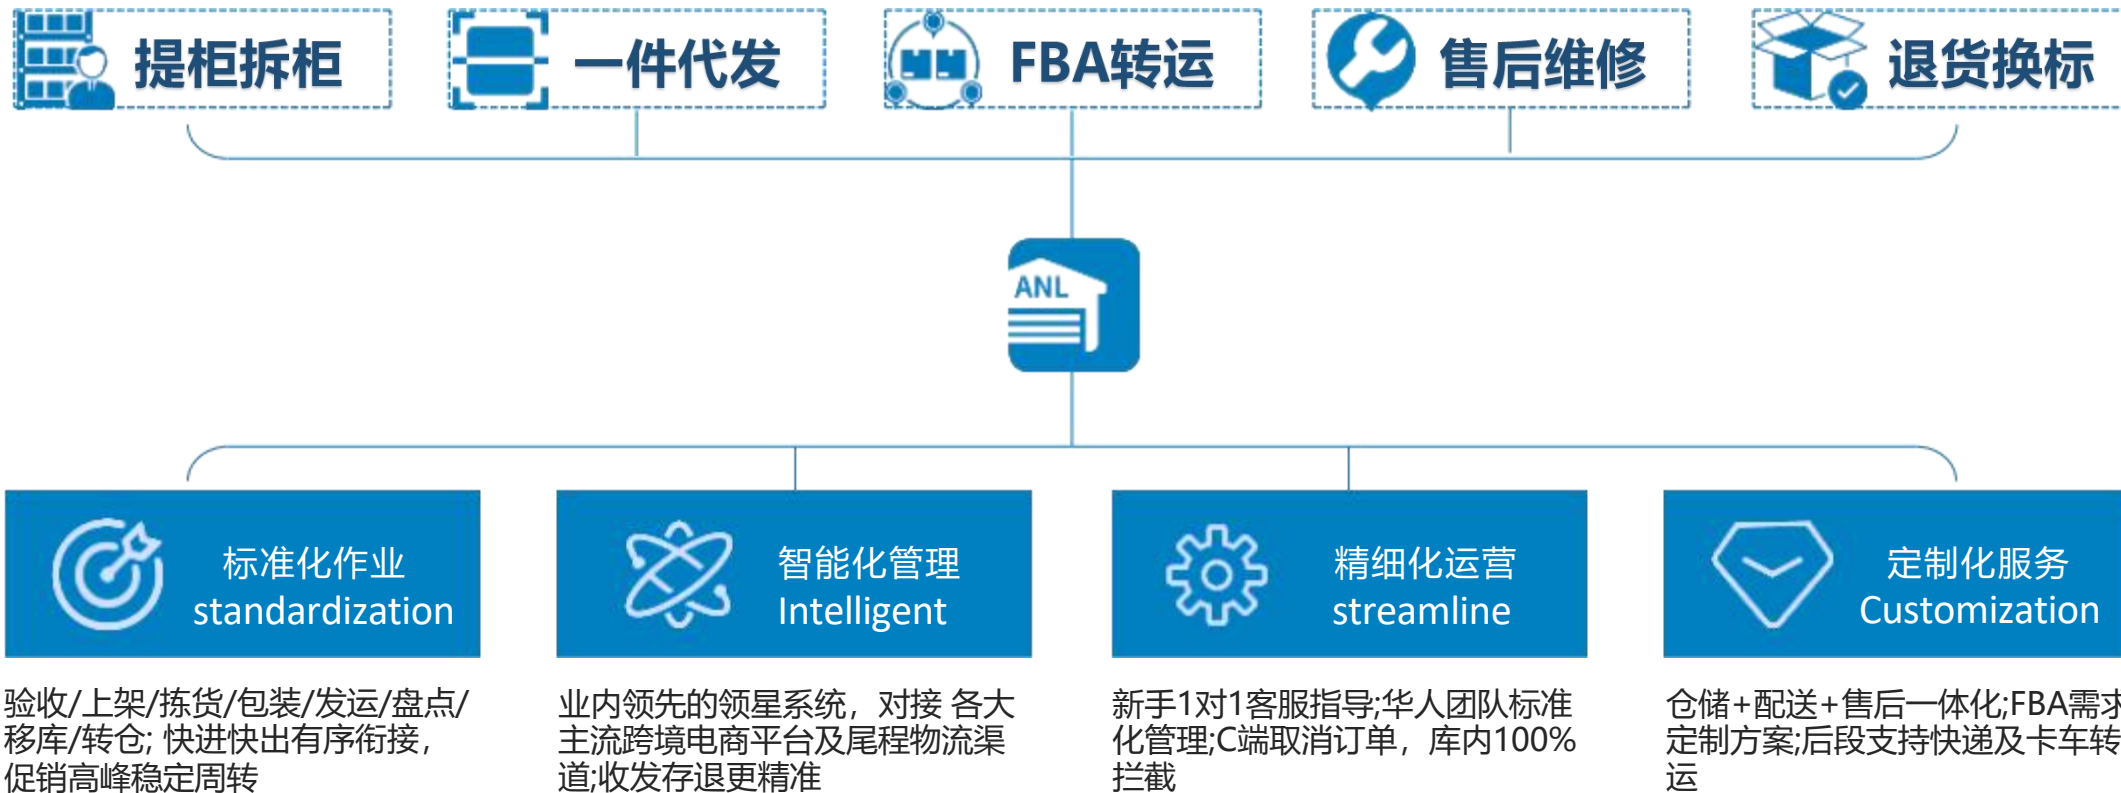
提柜拆柜

一件代发

FBA转运

售后维修

退货换标

ANL

标准化作业
standardization

智能化管理
Intelligent

精细化运营
streamline

定制化服务
Customization

验收/上架/拣货/包装/发运/盘点/移库/转仓; 快进快出有序衔接，促销高峰稳定周转

业内领先的领星系统，对接 各大主流跨境电商平台及尾程物流渠道;收发存退更精准

新手1对1客服指导;华人团队标准化管理;C端取消订单，库内100%拦截

仓储+配送+售后一体化;FBA需求定制方案;后段支持快递及卡车转运